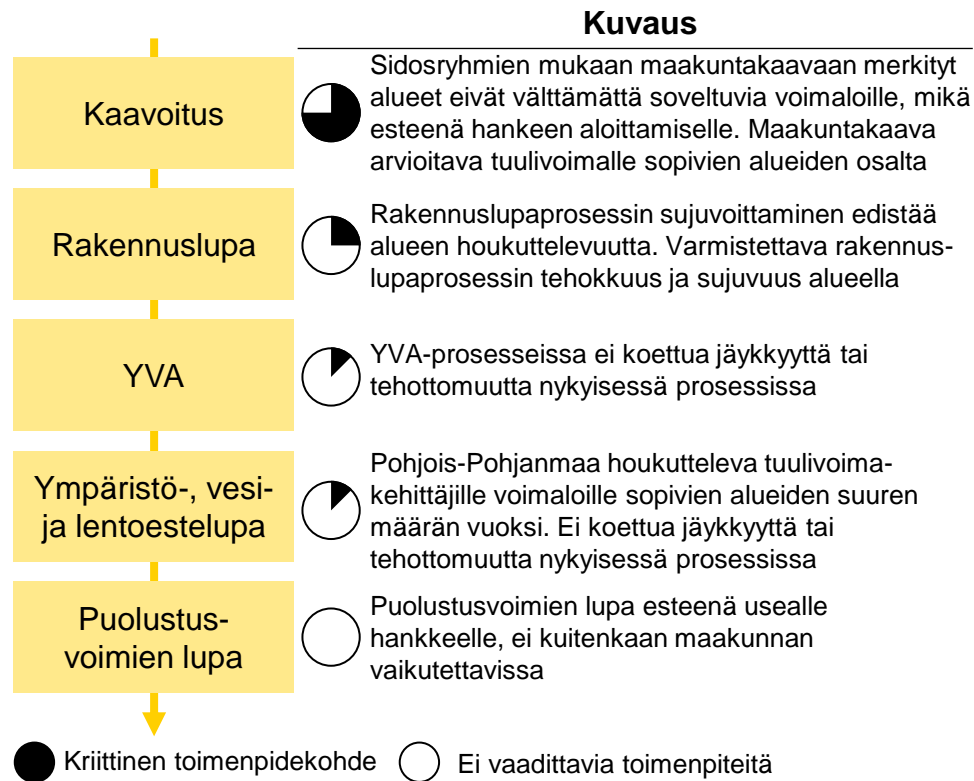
Kuvaus

Kaavoitus

Sidosryhmien mukaan maakuntakaavaan merkityt alueet eivät välttämättä soveltuvia voimaloille, mikä esteenä hankeen aloittamiselle. Maakuntakaava arvioitava tuulivoimalle sopivien alueiden osalta

Rakennuslupa

Rakennuslupaprosessin sujuvoittaminen edistää alueen houkuttelevuutta. Varmistettava rakennuslupaprosessin tehokkuus ja sujuvuus alueella

YVA

YVA-prosesseissa ei koettua jäykkyyttä tai tehottomuutta nykyisessä prosessissa

Ympäristö-, vesi- ja lentoestelupa

Pohjois-Pohjanmaa houkutteleva tuulivoimakehittäjille voimaloille sopivien alueiden suuren määrän vuoksi. Ei koettua jäykkyyttä tai tehottomuutta nykyisessä prosessissa

Puolustusvoimien lupa

Puolustusvoimien lupa esteenä usealle hankkeelle, ei kuitenkaan maakunnan vaikutettavissa

Kriittinen toimenpidekohde

Ei vaadittavia toimenpiteitä